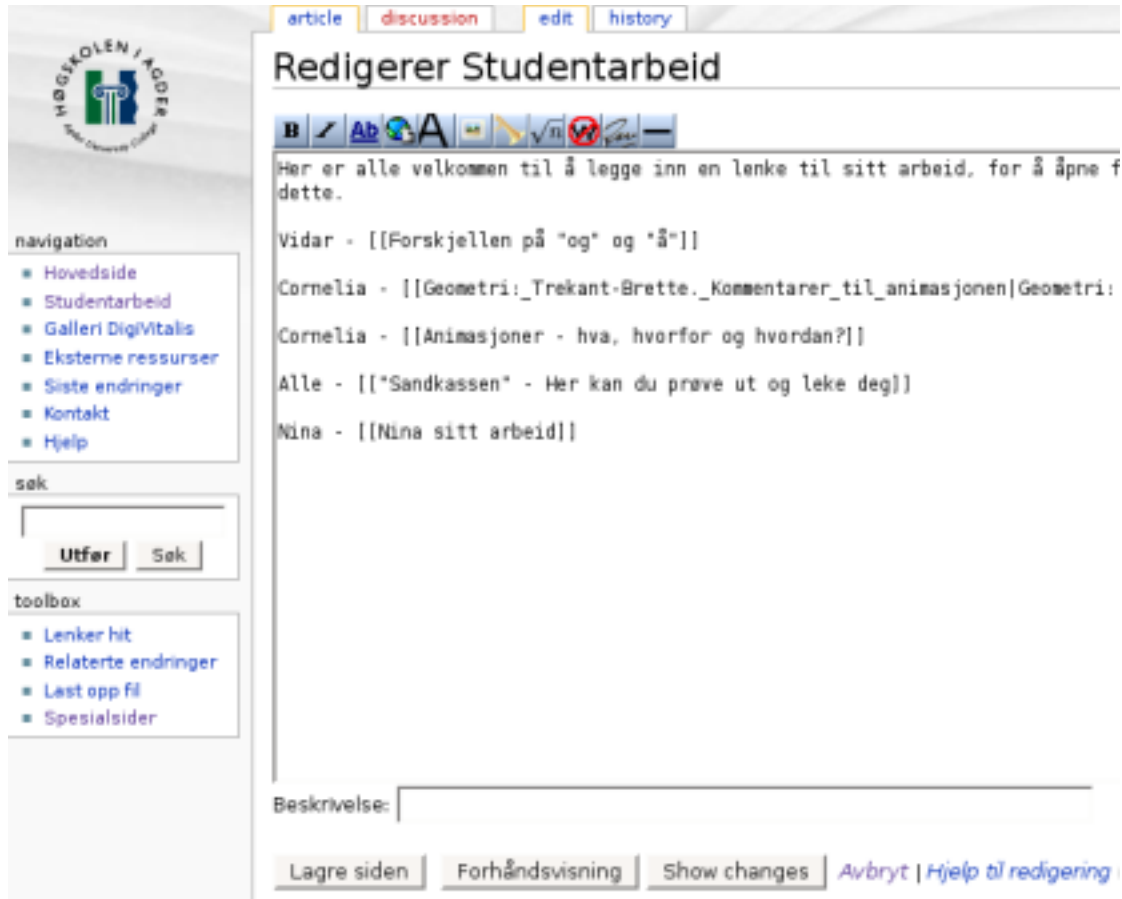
HØGSKOLEN I AGDER
Agder University College

article | discussion | edit | history

Redigerer Studentarbeid

Her er alle velkommen til å legge inn en lenke til sitt arbeid, for å åpne f
dette.

Vidar - [[Forskjellen på "og" og "å"]]

Cornelia - [[Geometri:_Trekant-Brette._Kommentarer_til_animasjonen|Geometri:

Cornelia - [[Animasjoner - hva, hvorfor og hvordan?]]

Alle - [["Sandkassen" - Her kan du prøve ut og leke deg]]

Nina - [[Nina sitt arbeid]]

navigation
- Hovedside
- Studentarbeid
- Galleri DigiVitalis
- Eksterne ressurser
- Siste endringer
- Kontakt
- Hjelp

søk
Utfør | Søk

toolbox
- Lenker hit
- Relaterte endringer
- Last opp fil
- Spesialsider

Beskrivelse:

Lagre siden | Forhåndsvisning | Show changes | Avbryt | Hjelp til redigering